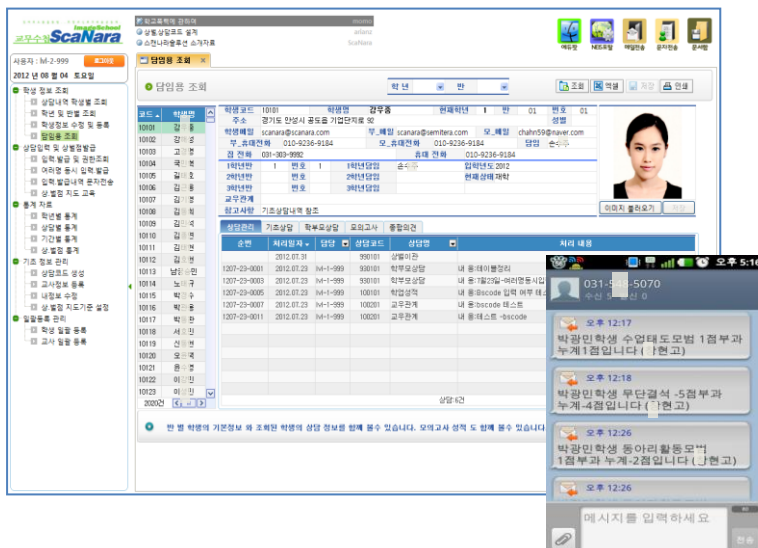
ScaNara

사용자 : lvl-2-999 로그아웃

2012 년 08 월 04 토요일

학생 정보 조회
상담내역 학생별 조회
학년 및 반별 조회
학생정보 수정 및 등록
담임용 조회
상담입력 및 상벌점발급
입력발급 및 권한조회
여러명 동시 입력 발급
입력발급내역 문자전송
상 벌점 지도 교육
통계 자료
학년별 통계
상담별 통계
기간별 통계
상 벌점 통계
기초 정보 관리
상담코드 생성
교사정보 등록
내정보 수정
상 벌점 지도기준 설정
일괄등록 관리
학생 일괄 등록
교사 일괄 등록

학교폭력에 관하여
상벌,상담코드 설계
스캔나라플러스 소개자료

memo
admin
ScaNara

에듀맵 메트로팝 메일전송 문자전송 문서함

담임용 조회

담임용 조회

학 년 반

조회 엑셀 저장 인쇄

| 코드 | 학생명 |
|---|---|
| 10101 | 김 |
| 10102 | 김 |
| 10103 | 고 |
| 10104 | 곽 |
| 10105 | 김 |
| 10106 | 김 |
| 10107 | 김 |
| 10108 | 김 |
| 10109 | 김 |
| 10110 | 김 |
| 10111 | 김 |
| 10112 | 김 |
| 10113 | 남민 |
| 10114 | 노 |
| 10115 | 박 |
| 10116 | 박 |
| 10117 | 박 |
| 10118 | 서 |
| 10119 | 신 |
| 10120 | 오 |
| 10121 | 윤 |
| 10122 | 이 |
| 10123 | 이 |

2020건

학생코드 10101 학생명 김우홍 현재학년 1 반 01 번호 01
주소 경기도 안성시 공도읍 기업단지로 90 성별
학생메일 scanara@scanara.com 부_메일 scanara@semitera.com 모_메일 chahn59@naver.com
부_휴대전화 010-9236-9184 모_휴대전화 010-9236-9184 담임 손
집 전화 031-303-9992 휴대 전화 010-9236-9184
1학년반 1 번호 1 1학년담임 손 입학년도 2012
2학년반 번호 2학년담임 현재상태 재학
3학년반 번호 3학년담임
교우관계
참고사항 기초상담내역 참조

이미지 불러오기 저장

상담관리 기초상담 학부모상담 모의고사 종합의견

| 순번 | 처리일자 | 담당 | 상담코드 | 상담명 | 처리 내용 |
|---|---|---|---|---|---|
| | 2012.07.31 | | 990101 | 상벌미관 | |
| 1207-23-0001 | 2012.07.23 | lvl-1-999 | 930101 | 학부모상담 | 내 용:테이블정리 |
| 1207-23-0003 | 2012.07.23 | lvl-1-999 | 930101 | 학부모상담 | 내 용:1월23일 -여러명동시입 |
| 1207-23-0005 | 2012.07.23 | lvl-1-999 | 100101 | 학업성적 | 내 용:Bscode 입력 어부 테스 |
| 1207-23-0009 | 2012.07.23 | lvl-1-999 | 100201 | 교우관계 | 내 용:bscode 테스트 |
| 1207-23-0011 | 2012.07.23 | lvl-1-999 | 100201 | 교우관계 | 내 용:테스트 -bscode |

상담 6건

반 별 학생의 기본정보 와 조회된 학생의 상담 정보를 함께 볼수 있습니다. 모의고사 성적 도 함께 볼수 있습니다

오후 5:16
031-5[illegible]-5070
수신 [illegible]

오후 12:17
박광민학생 수업태도모범 1점부과 누계-1점입니다 ([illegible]현고)

오후 12:18
박광민학생 무단결석 -5점부과 누계-4점입니다 ([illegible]현고)

오후 12:26
박광민학생 동아리활동모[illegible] 1점부과 누계-2점입니다 ([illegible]현고)

오후 12:26

메시지를 입력하세요
전송